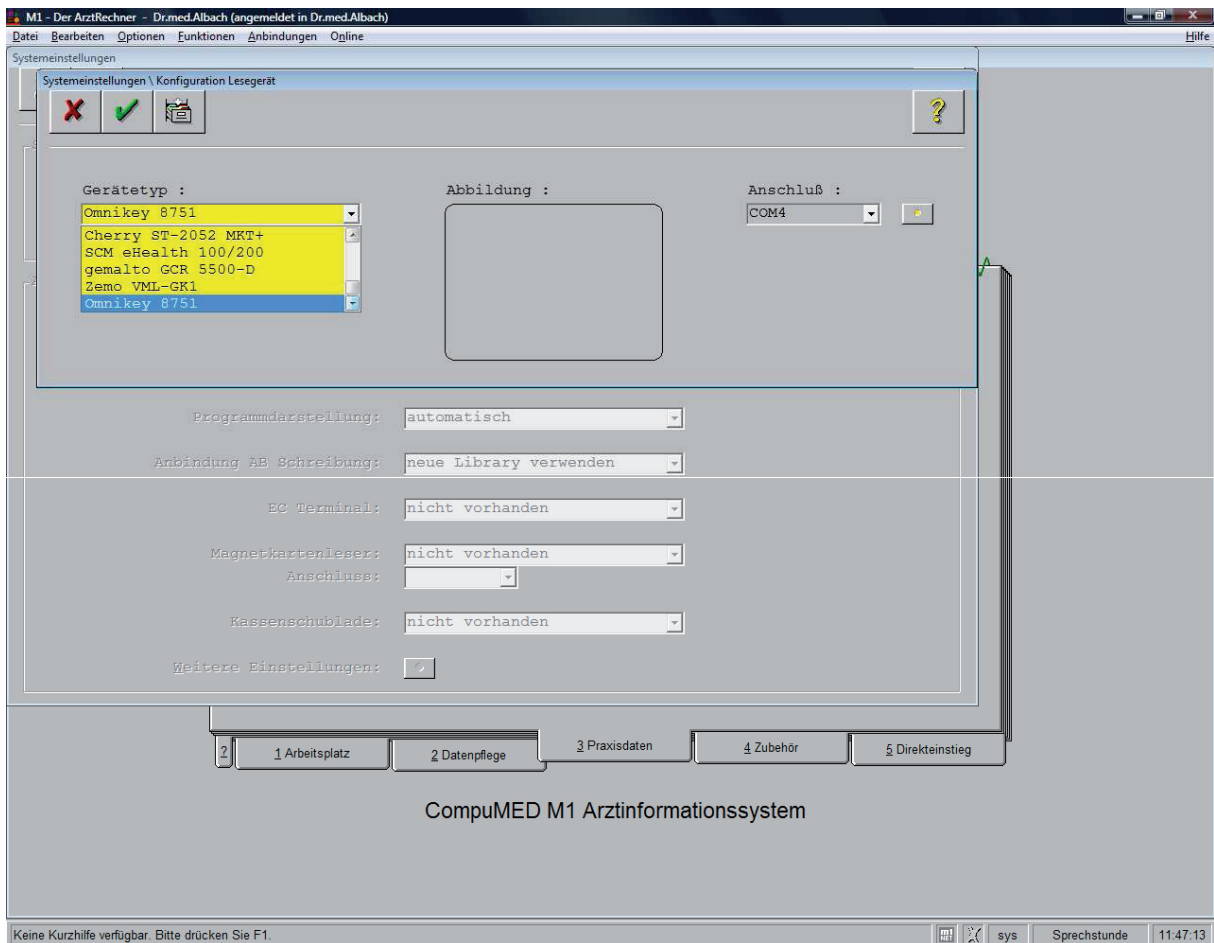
M1 - Der ArztRechner - Dr.med.Albach (angemeldet in Dr.med.Albach)

Datei Bearbeiten Optionen Funktionen Anbindungen Online Hilfe

Systemeinstellungen

Systemeinstellungen \ Konfiguration Lesegerät

?

Gerätetyp :

Omnikey 8751

Cherry ST-2052 MKT+
SCM eHealth 100/200
gemalto GCR 5500-D
Zemo VML-GK1
Omnikey 8751

Abbildung :

Anschluß :

COM4

Programmdarstellung: automatisch

Anbindung AB Schreibung: neue Library verwenden

EC Terminal: nicht vorhanden

Magnetkartenleser: nicht vorhanden
Anschluss:

Kassenschublade: nicht vorhanden

Weitere Einstellungen:

? 1 Arbeitsplatz 2 Datenpflege 3 Praxisdaten 4 Zubehör 5 Direkteinstieg

CompuMED M1 Arztinformationssystem

Keine Kurzhilfe verfügbar. Bitte drücken Sie F1. sys Sprechstunde 11:47:13